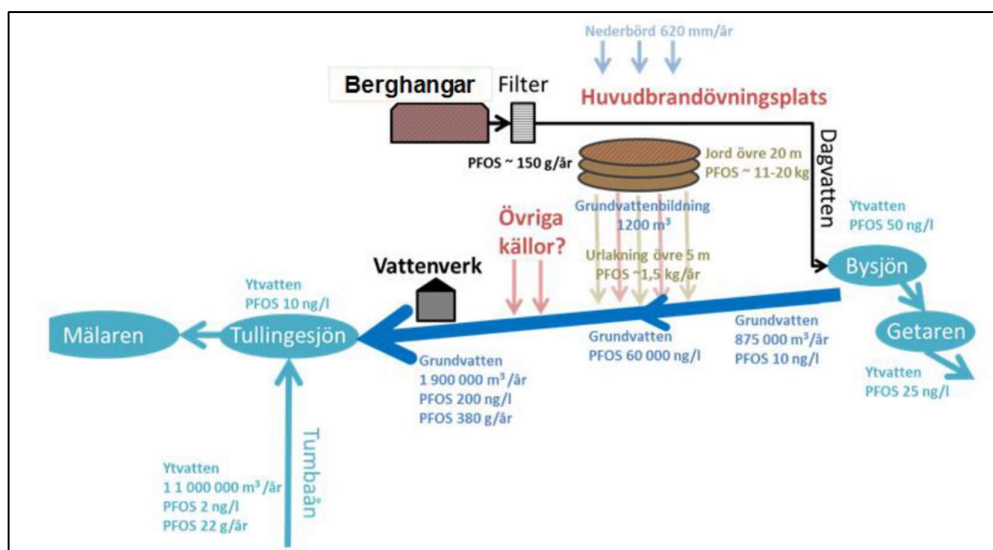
Nederbörd 620 mm/år

Berghangar

Filter

Huvudbrandövningsplats

PFOS ~ 150 g/år

Jord övre 20 m
PFOS ~ 11-20 kg

Dagvatten

Grundvattenbildning
1200 m³

Övriga källor?

Ytvatten
PFOS 50 ng/l

Urlakning övre 5 m
PFOS ~1,5 kg/år

Vattenverk

Bysjön

Ytvatten
PFOS 10 ng/l

Mälaren

Tullingesjön

Grundvatten
PFOS 60 000 ng/l

Grundvatten
875 000 m³/år
PFOS 10 ng/l

Getaren

Grundvatten
1 900 000 m³/år
PFOS 200 ng/l
PFOS 380 g/år

Ytvatten
PFOS 25 ng/l

Tumbaån

Ytvatten
1 1 000 000 m³/år
PFOS 2 ng/l
PFOS 22 g/år